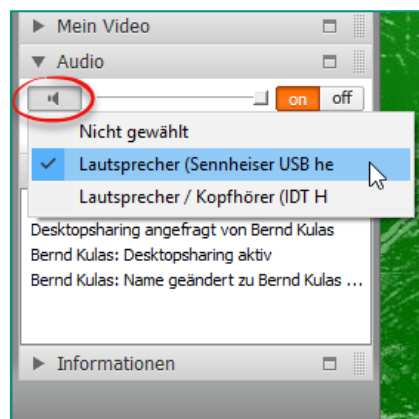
Mein Video

Audio

on off

Nicht gewählt

Lautsprecher (Sennheiser USB he

Lautsprecher / Kopfhörer (IDT H

Desktopsharing angefragt von Bernd Kulas

Bernd Kulas: Desktopsharing aktiv

Bernd Kulas: Name geändert zu Bernd Kulas ...

Informationen